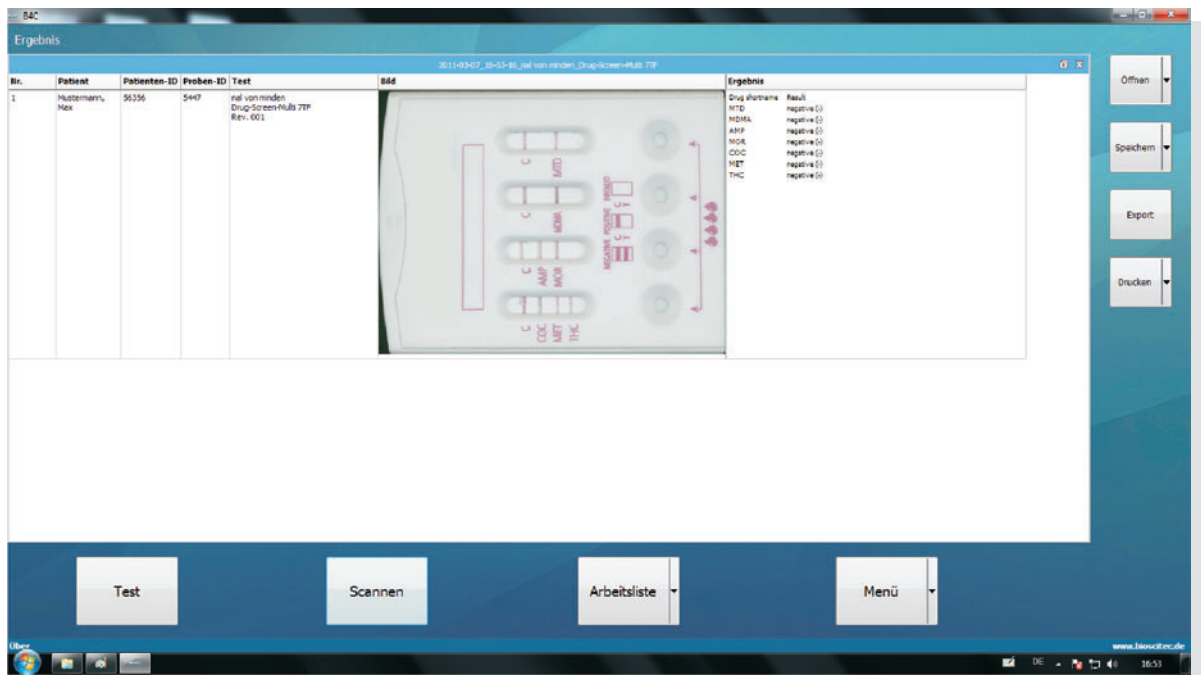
BAC

Ergebnis

2011-03-07_16-53-16_nal von minden_Drug-Screen-Multi 7TF

| Nr. | Patient | Patienten-ID | Proben-ID | Test | Bild | Ergebnis |
|---|---|---|---|---|---|---|
| 1 | Mustermann, Max | 56356 | 5447 | nal von minden Drug-Screen-Multi 7TF Rev. 001 | C MTD C MDMA C AMP MOR C COC MET THC NEGATIVE POSITIVE INVALID C T C T | Drug shortname Result<br>MTD negative (-)<br>MDMA negative (-)<br>AMP negative (-)<br>MOR negative (-)<br>COC negative (-)<br>MET negative (-)<br>THC negative (-) |

Öffnen

Speichern

Export

Drucken

Test

Scannen

Arbeitsliste

Menü

Über

www.bioscitec.de

DE

16:53